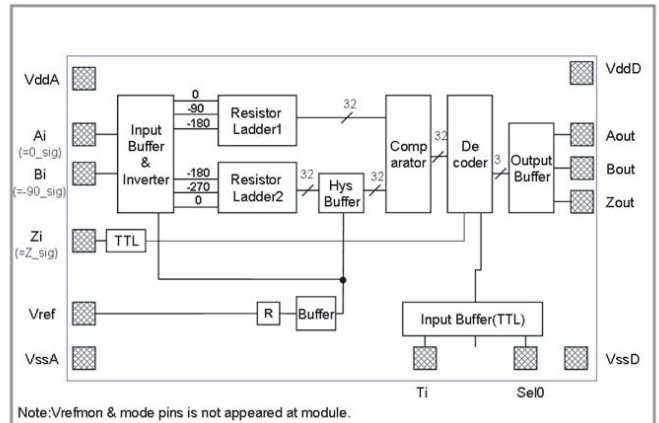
VddA

VddD

Ai
(=0_sig)

Bi
(=-90_sig)

Zi
(=Z_sig)

Vref

VssA

Input Buffer & Inverter

0
-90
-180

Resistor Ladder1

-180
-270
0

Resistor Ladder2

32

Hys Buffer

32

32

Comp arator

32

De coder

3

Output Buffer

Aout

Bout

Zout

TTL

R

Buffer

Input Buffer(TTL)

VssD

Ti

Sel0

Note:Vrefmon & mode pins is not appeared at module.